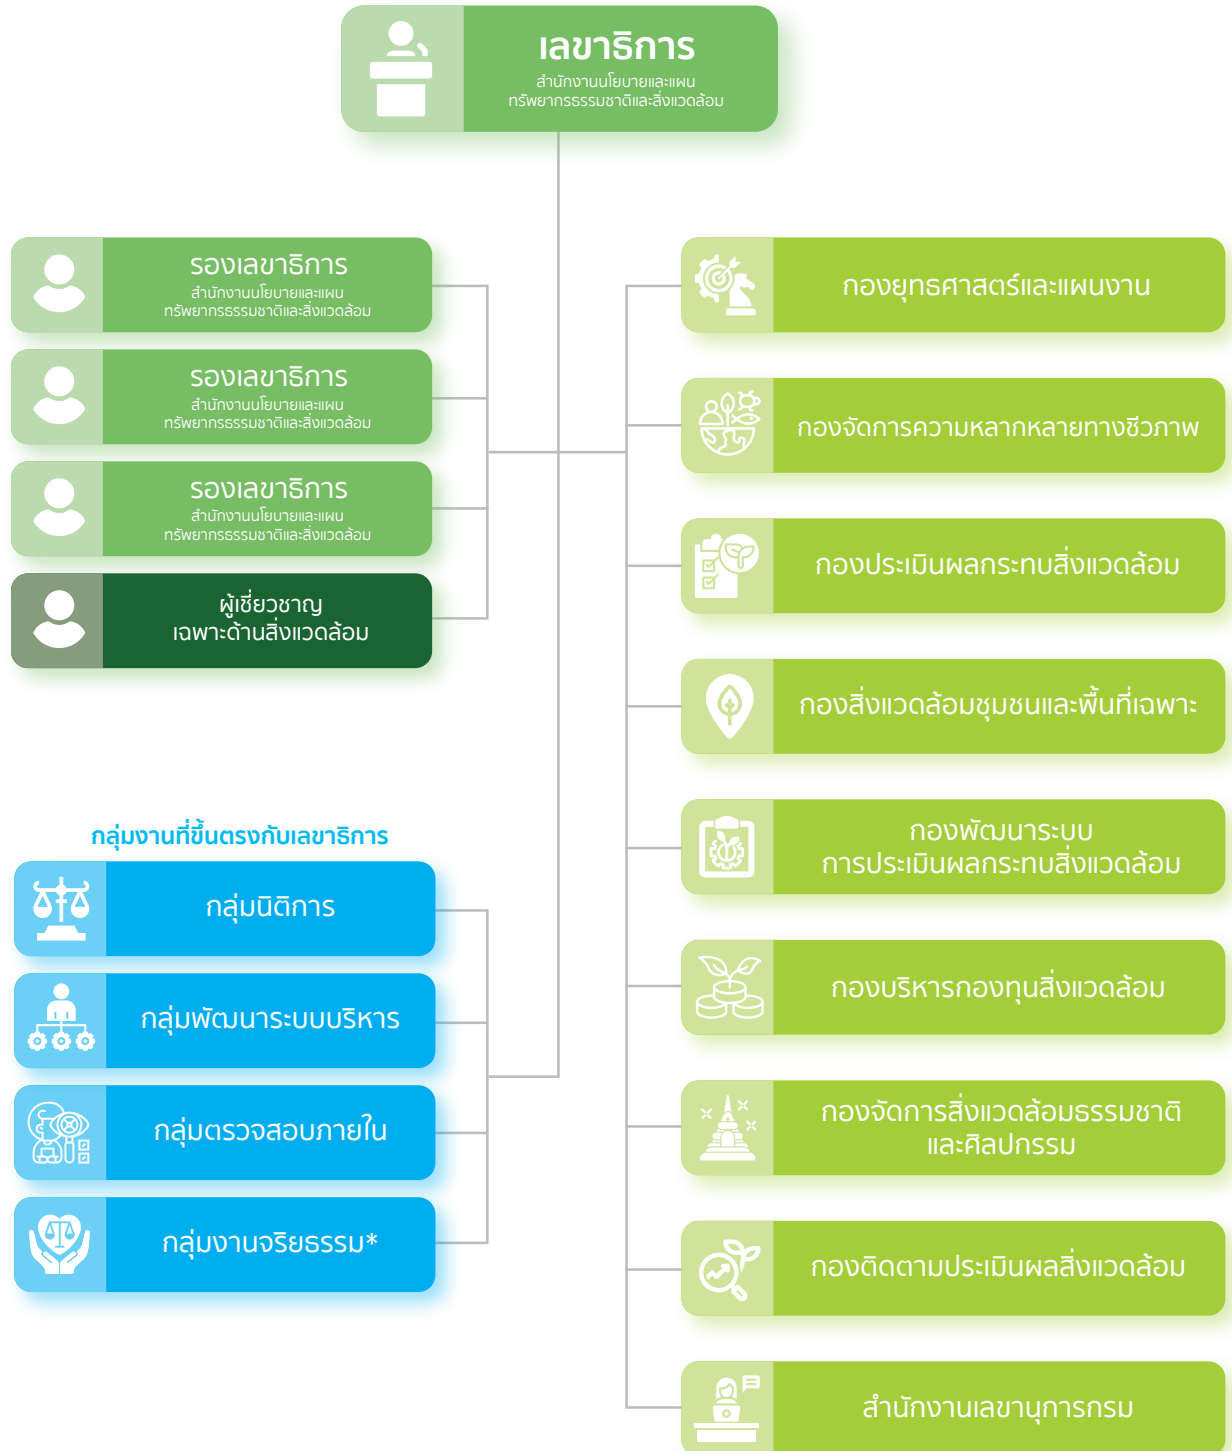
เลขาธิการ
สำนักงานนโยบายและแผนทรัพยากรธรรมชาติและสิ่งแวดล้อม

รองเลขาธิการ
สำนักงานนโยบายและแผนทรัพยากรธรรมชาติและสิ่งแวดล้อม

รองเลขาธิการ
สำนักงานนโยบายและแผนทรัพยากรธรรมชาติและสิ่งแวดล้อม

รองเลขาธิการ
สำนักงานนโยบายและแผนทรัพยากรธรรมชาติและสิ่งแวดล้อม

ผู้เชี่ยวชาญเฉพาะด้านสิ่งแวดล้อม

กลุ่มงานที่ขึ้นตรงกับเลขาธิการ

กลุ่มนิติการ

กลุ่มพัฒนาระบบบริหาร

กลุ่มตรวจสอบภายใน

กลุ่มงานจริยธรรม*

กองยุทธศาสตร์และแผนงาน

กองจัดการความหลากหลายทางชีวภาพ

กองประเมินผลกระทบสิ่งแวดล้อม

กองสิ่งแวดล้อมชุมชนและพื้นที่เฉพาะ

กองพัฒนาระบบการประเมินผลกระทบสิ่งแวดล้อม

กองบริหารกองทุนสิ่งแวดล้อม

กองจัดการสิ่งแวดล้อมธรรมชาติและศิลปกรรม

กองติดตามประเมินผลสิ่งแวดล้อม

สำนักงานเลขานุการกรม